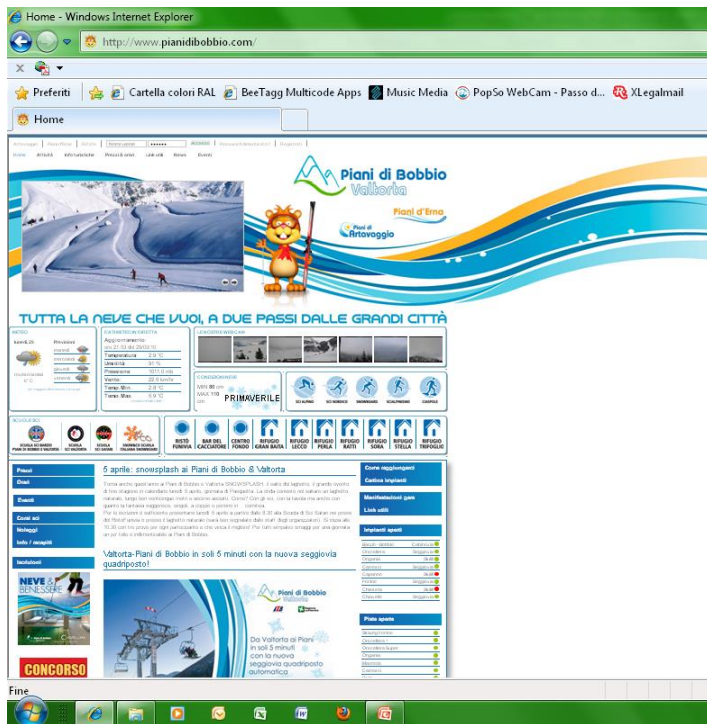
Home - Windows Internet Explorer

http://www.pianidibobbio.com/

Preferiti | Cartella colori RAL | BeeTagg Multicode Apps | Music Media | PopSo WebCam - Passo d... | XLegalmail

Home

Piani di Bobbio
Valtorta

Piani d'Erna

Piani di Artavaggio

TUTTA LA NEVE CHE VUOI, A DUE PASSI DALLE GRANDI CITTÀ

METEO
CARATTERISTICHE DI VIABILITÀ
LE NOSTRE WEBCAM

Aggiornamento
Temperatura
Umidità
Pressione
Vento
Temp. Min
Temp. Max

CONDIZIONI NEVE
MIN 80 cm
MAX 110 cm
PRIMAVERILE

SCI ALPINO | SCI NORDICO | SNOWBOARD | SCIALPINISMO | CIASPOLE

SCUOLE SCI

RISTO FUNIVIA | BAR DEL CACCIATORE | CENTRO FONDO | RIFUGIO GRAN BAITA | RIFUGIO LECCO | RIFUGIO PERLA | RIFUGIO RATTI | RIFUGIO SORA | RIFUGIO STELLA | RIFUGIO TREFOGLIE

Prezzi
Orari
Eventi
Corsi sci
Noleggi
Info / recapiti

5 aprile: snowsplash ai Piani di Bobbio & Valtorta

Valtorta-Piani di Bobbio in soli 5 minuti con la nuova seggiovia quadriposto!

Piani di Bobbio
Valtorta

Da Valtorta ai Piani in soli 5 minuti con la nuova seggiovia quadriposto automatica

Corse raggiungeri
Cartina impianti
Manifestazioni gare
Link utili
Impianti aperti
Piste aperte

NEVE & BENESSERE

CONCORSO

Fine